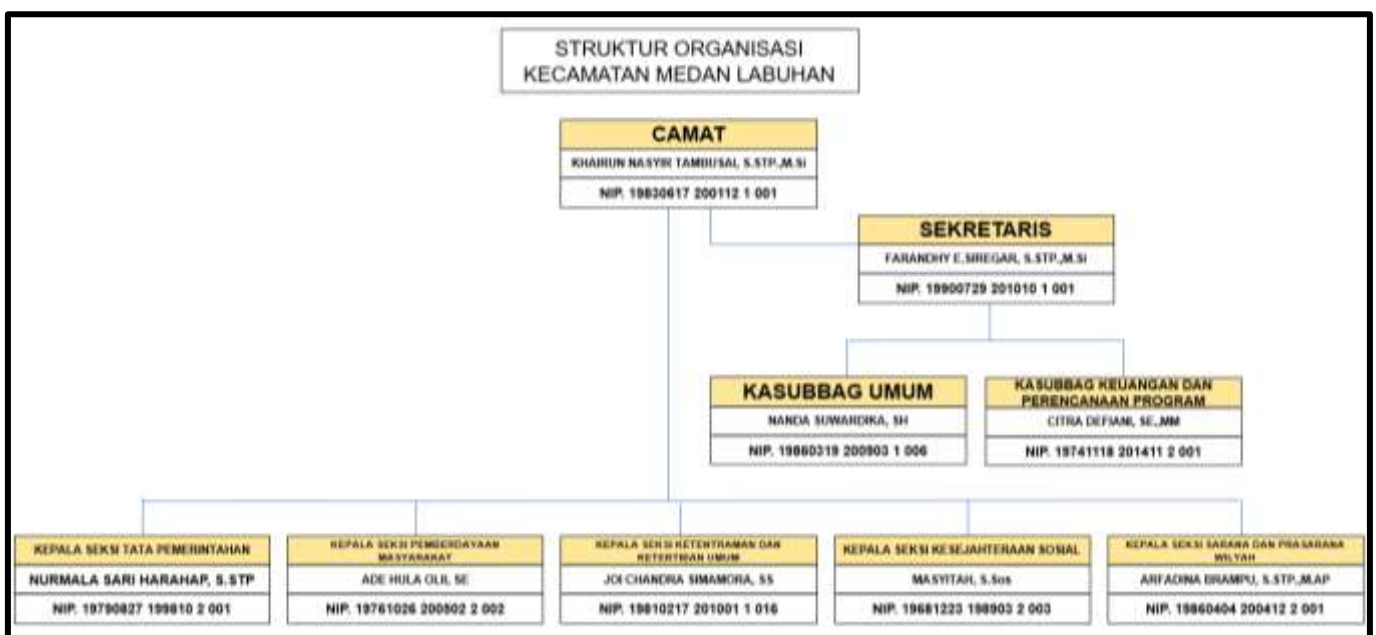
STRUKTUR ORGANISASI
KECAMATAN MEDAN LABUHAN

CAMAT
KHAIRUN NASYIR TAMBUSAI, S.STP.,M.Si
NIP. 19830617 200112 1 001

SEKRETARIS
FARANDHY E.SIREGAR, S.STP.,M.Si
NIP. 19900729 201010 1 001

KASUBBAG UMUM
NANDA SUWARDIKA, SH
NIP. 19860319 200903 1 006

KASUBBAG KEUANGAN DAN PERENCANAAN PROGRAM
CITRA DEFIANI, SE.,MM
NIP. 19741118 201411 2 001

KEPALA SEKSI TATA PEMERINTAHAN
NURMALA SARI HARAHAP, S.STP
NIP. 19790827 199810 2 001

KEPALA SEKSI PEMBERDAYAAN MASYARAKAT
ADE HULA OLIL SE
NIP. 19761026 200502 2 002

KEPALA SEKSI KETENTRAMAN DAN KETERTIBAN UMUM
JOI CHANDRA SIMAMORA, SS
NIP. 19810217 201001 1 016

KEPALA SEKSI KESEJAHTERAAN SOSIAL
MASYITAH, S.Sos
NIP. 19681223 198903 2 003

KEPALA SEKSI SARANA DAN PRASARANA WILYAH
ARFADINA BRAMPU, S.STP.,M.AP
NIP. 19860404 200412 2 001